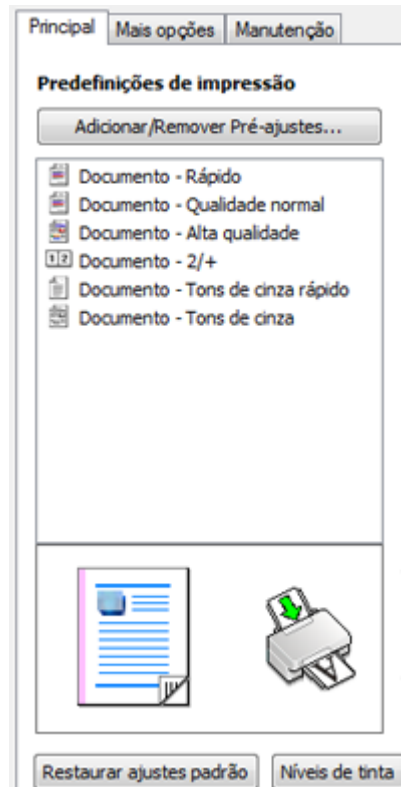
Principal | Mais opções | Manutenção

Predefinições de impressão

Adicionar/Remover Pré-ajustes...

Documento - Rápido
Documento - Qualidade normal
Documento - Alta qualidade
1 2 Documento - 2/+
Documento - Tons de cinza rápido
Documento - Tons de cinza

Restaurar ajustes padrão
Níveis de tinta